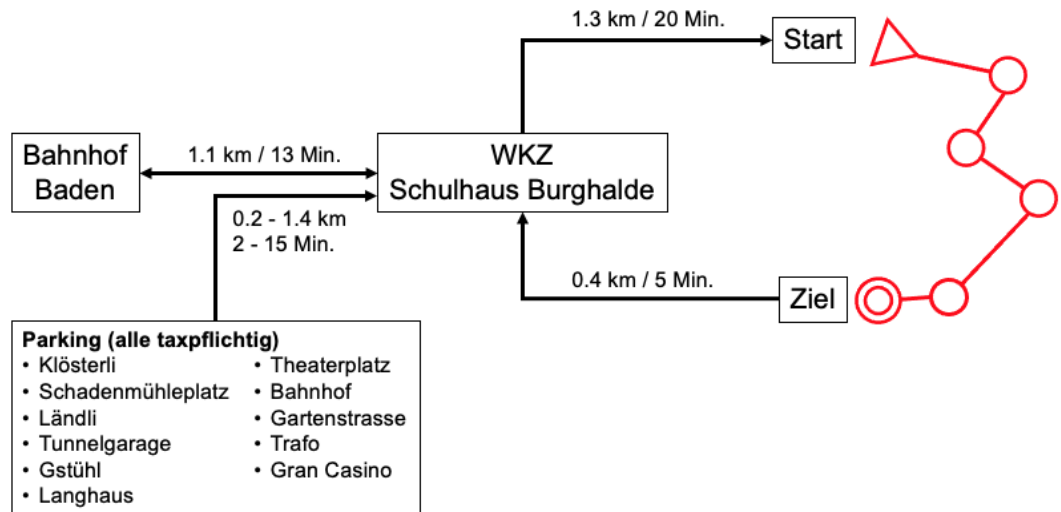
1.3 km / 20 Min.

Start

Bahnhof Baden

1.1 km / 13 Min.

WKZ Schulhaus Burghalde

0.2 - 1.4 km
2 - 15 Min.

0.4 km / 5 Min.

Ziel

Parking (alle taxpflichtig)
• Klösterli
• Schadenmühleplatz
• Ländli
• Tunnelgarage
• Gstühl
• Langhaus

• Theaterplatz
• Bahnhof
• Gartenstrasse
• Trafo
• Gran Casino